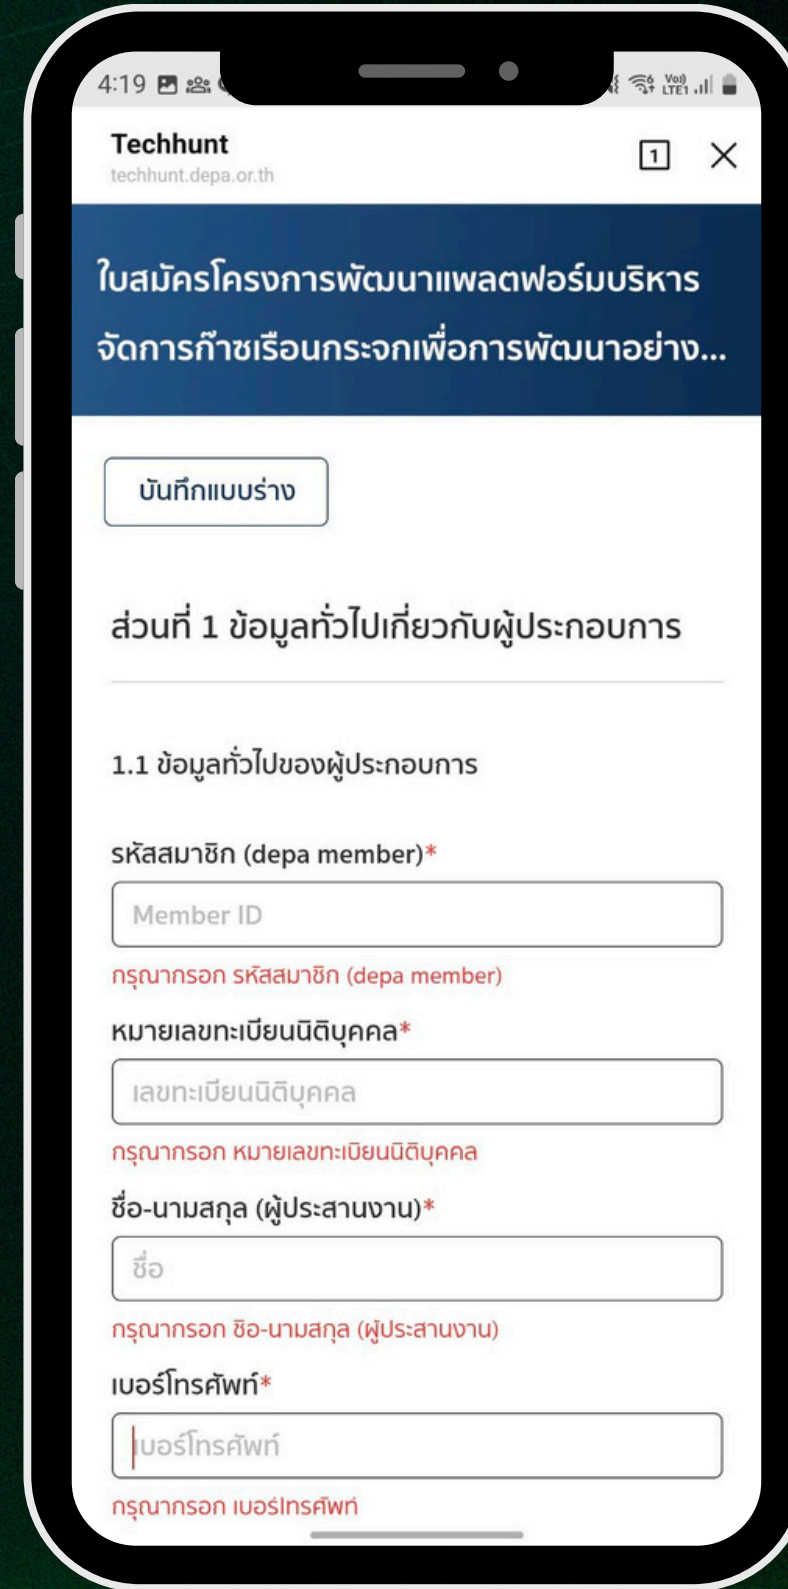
4:19

Techhunt
techhunt.depa.or.th

1

ใบสมัครโครงการพัฒนาแพลตฟอร์มบริหารจัดการก๊าซเรือนกระจกเพื่อการพัฒนาอย่าง...

บันทึกแบบร่าง

ส่วนที่ 1 ข้อมูลทั่วไปเกี่ยวกับผู้ประกอบการ

1.1 ข้อมูลทั่วไปของผู้ประกอบการ

รหัสสมาชิก (depa member)*

Member ID

กรุณากรอก รหัสสมาชิก (depa member)

หมายเลขทะเบียนนิติบุคคล*

เลขทะเบียนนิติบุคคล

กรุณากรอก หมายเลขทะเบียนนิติบุคคล

ชื่อ-นามสกุล (ผู้ประสานงาน)*

ชื่อ

กรุณากรอก ชื่อ-นามสกุล (ผู้ประสานงาน)

เบอร์โทรศัพท์*

เบอร์โทรศัพท์

กรุณากรอก เบอร์โทรศัพท์